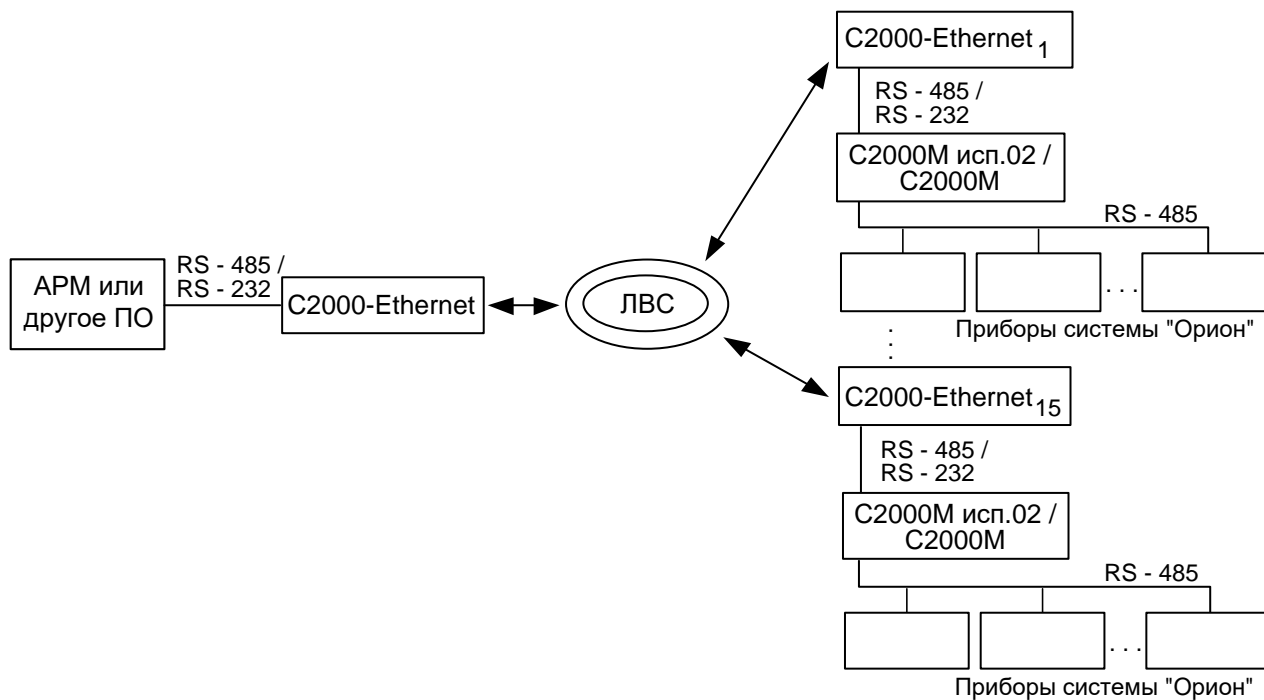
С2000-Ethernet$_1$

RS - 485 /
RS - 232

С2000М исп.02 /
С2000М

RS - 485

АРМ или
другое ПО

RS - 485 /
RS - 232

С2000-Ethernet

ЛВС

. . .

Приборы системы "Орион"

С2000-Ethernet$_{15}$

RS - 485 /
RS - 232

С2000М исп.02 /
С2000М

RS - 485

. . .

Приборы системы "Орион"